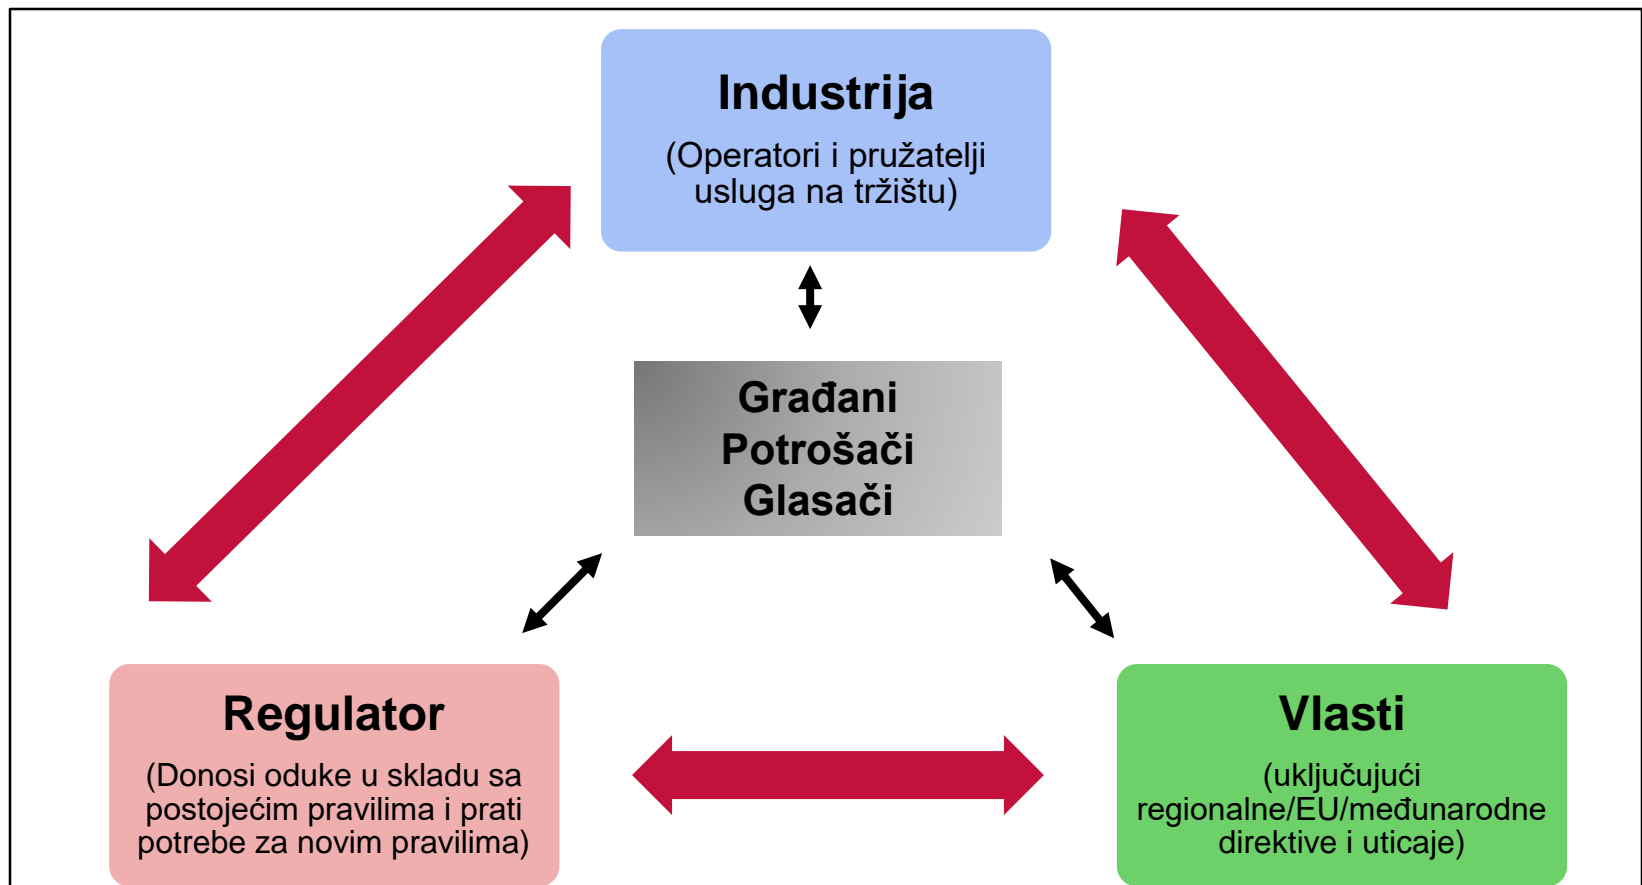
Industrija

(Operatori i pružatelji usluga na tržištu)

Građani
Potrošači
Glasači

Regulator

(Donosi oduke u skladu sa postojećim pravilima i prati potrebe za novim pravilima)

Vlasti

(uključujući regionalne/EU/međunarodne direktive i uticaje)